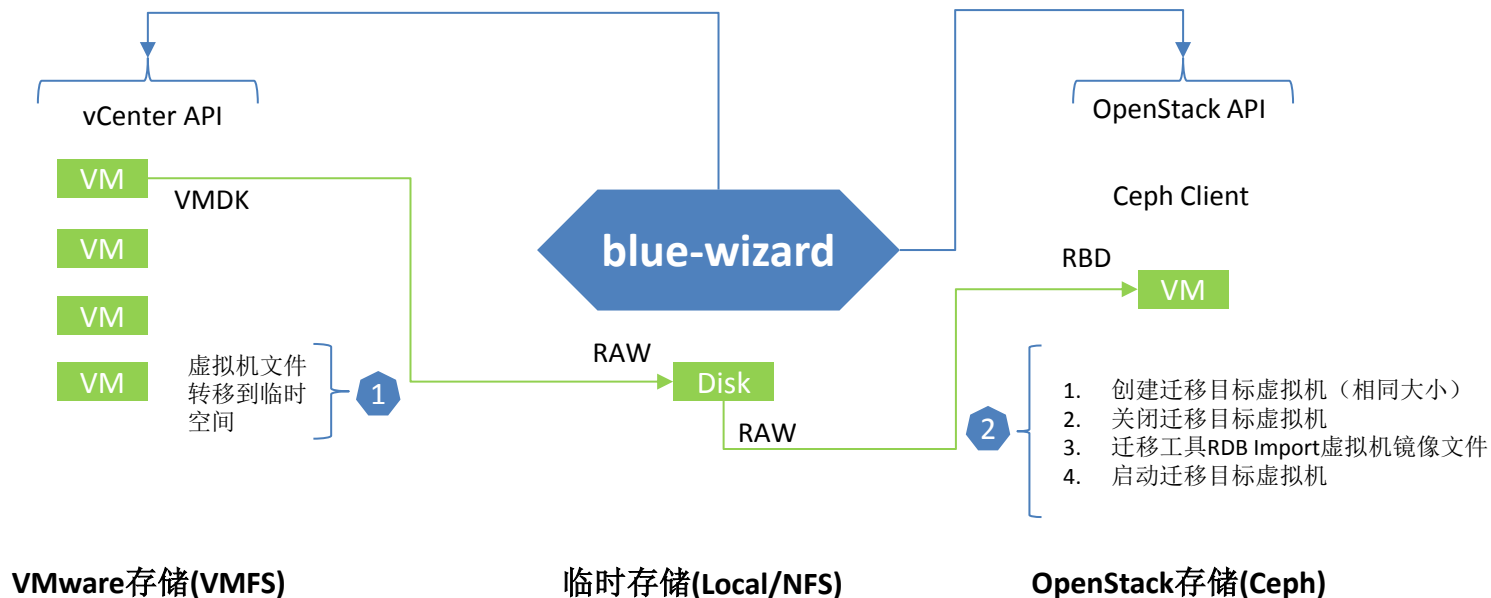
vCenter API

OpenStack API

VM

VMDK

VM

VM

VM

blue-wizard

Ceph Client

RBD

VM

虚拟机文件转移到临时空间

1

RAW

Disk

RAW

2

1. 创建迁移目标虚拟机（相同大小）
2. 关闭迁移目标虚拟机
3. 迁移工具RDB Import虚拟机镜像文件
4. 启动迁移目标虚拟机

VMware存储(VMFS)

临时存储(Local/NFS)

OpenStack存储(Ceph)